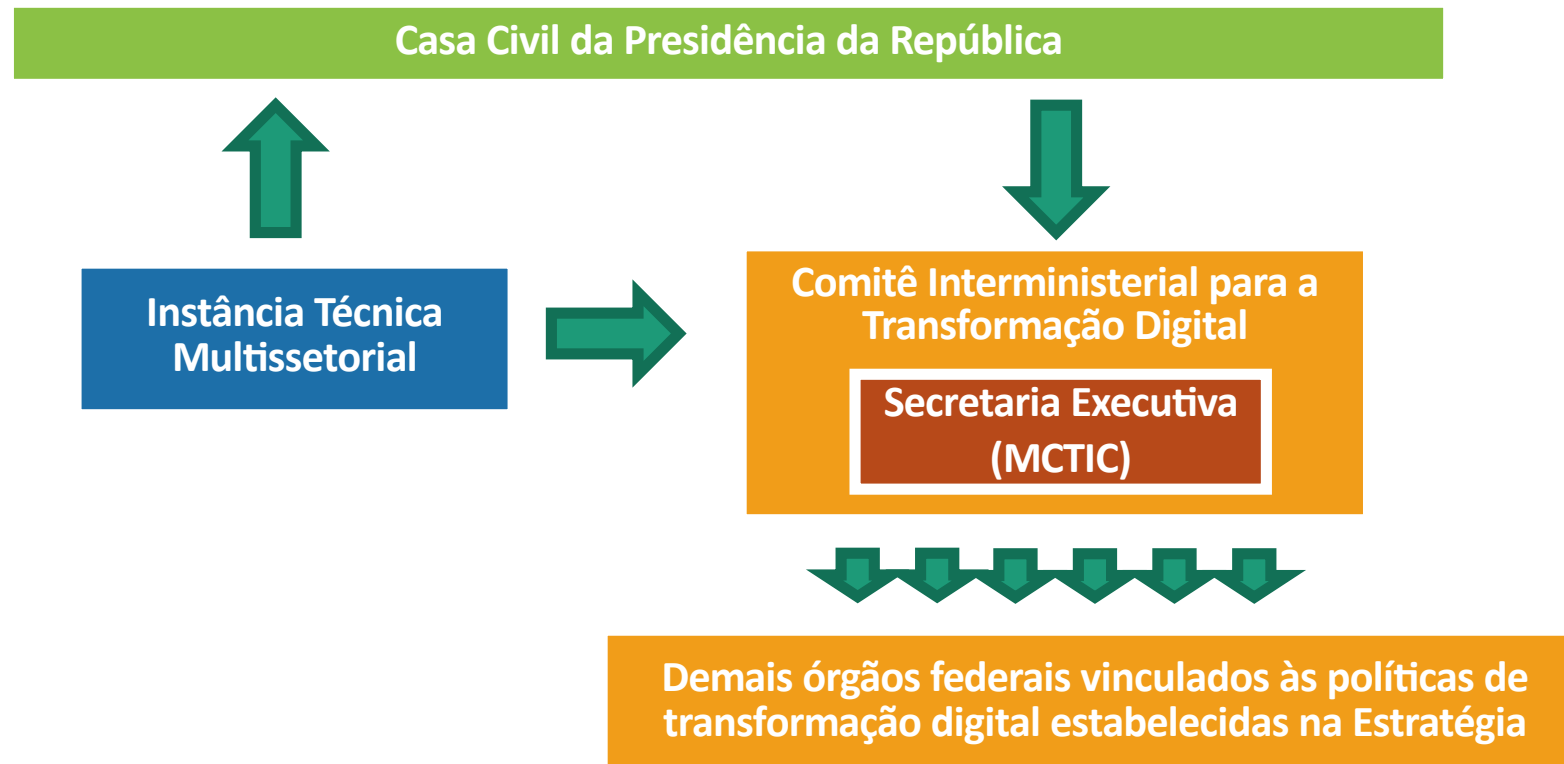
Casa Civil da Presidência da República

Instância Técnica Multissetorial

Comitê Interministerial para a Transformação Digital

Secretaria Executiva (MCTIC)

Demais órgãos federais vinculados às políticas de transformação digital estabelecidas na Estratégia